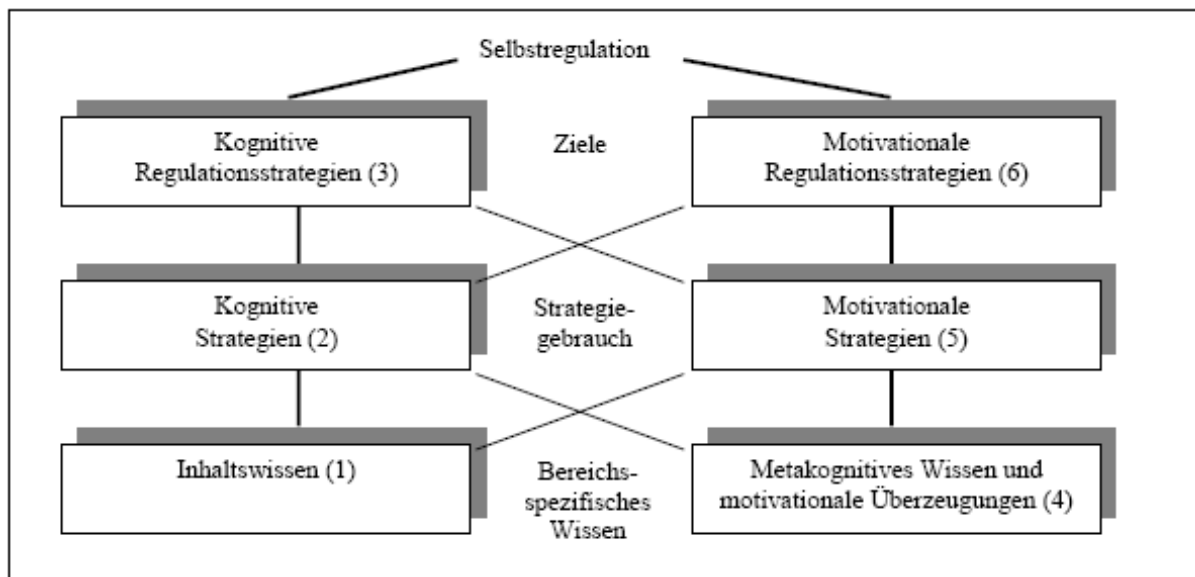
Selbstregulation

Kognitive Regulationsstrategien (3)

Ziele

Motivationale Regulationsstrategien (6)

Kognitive Strategien (2)

Strategiegebrauch

Motivationale Strategien (5)

Inhaltswissen (1)

Bereichsspezifisches Wissen

Metakognitives Wissen und motivationale Überzeugungen (4)